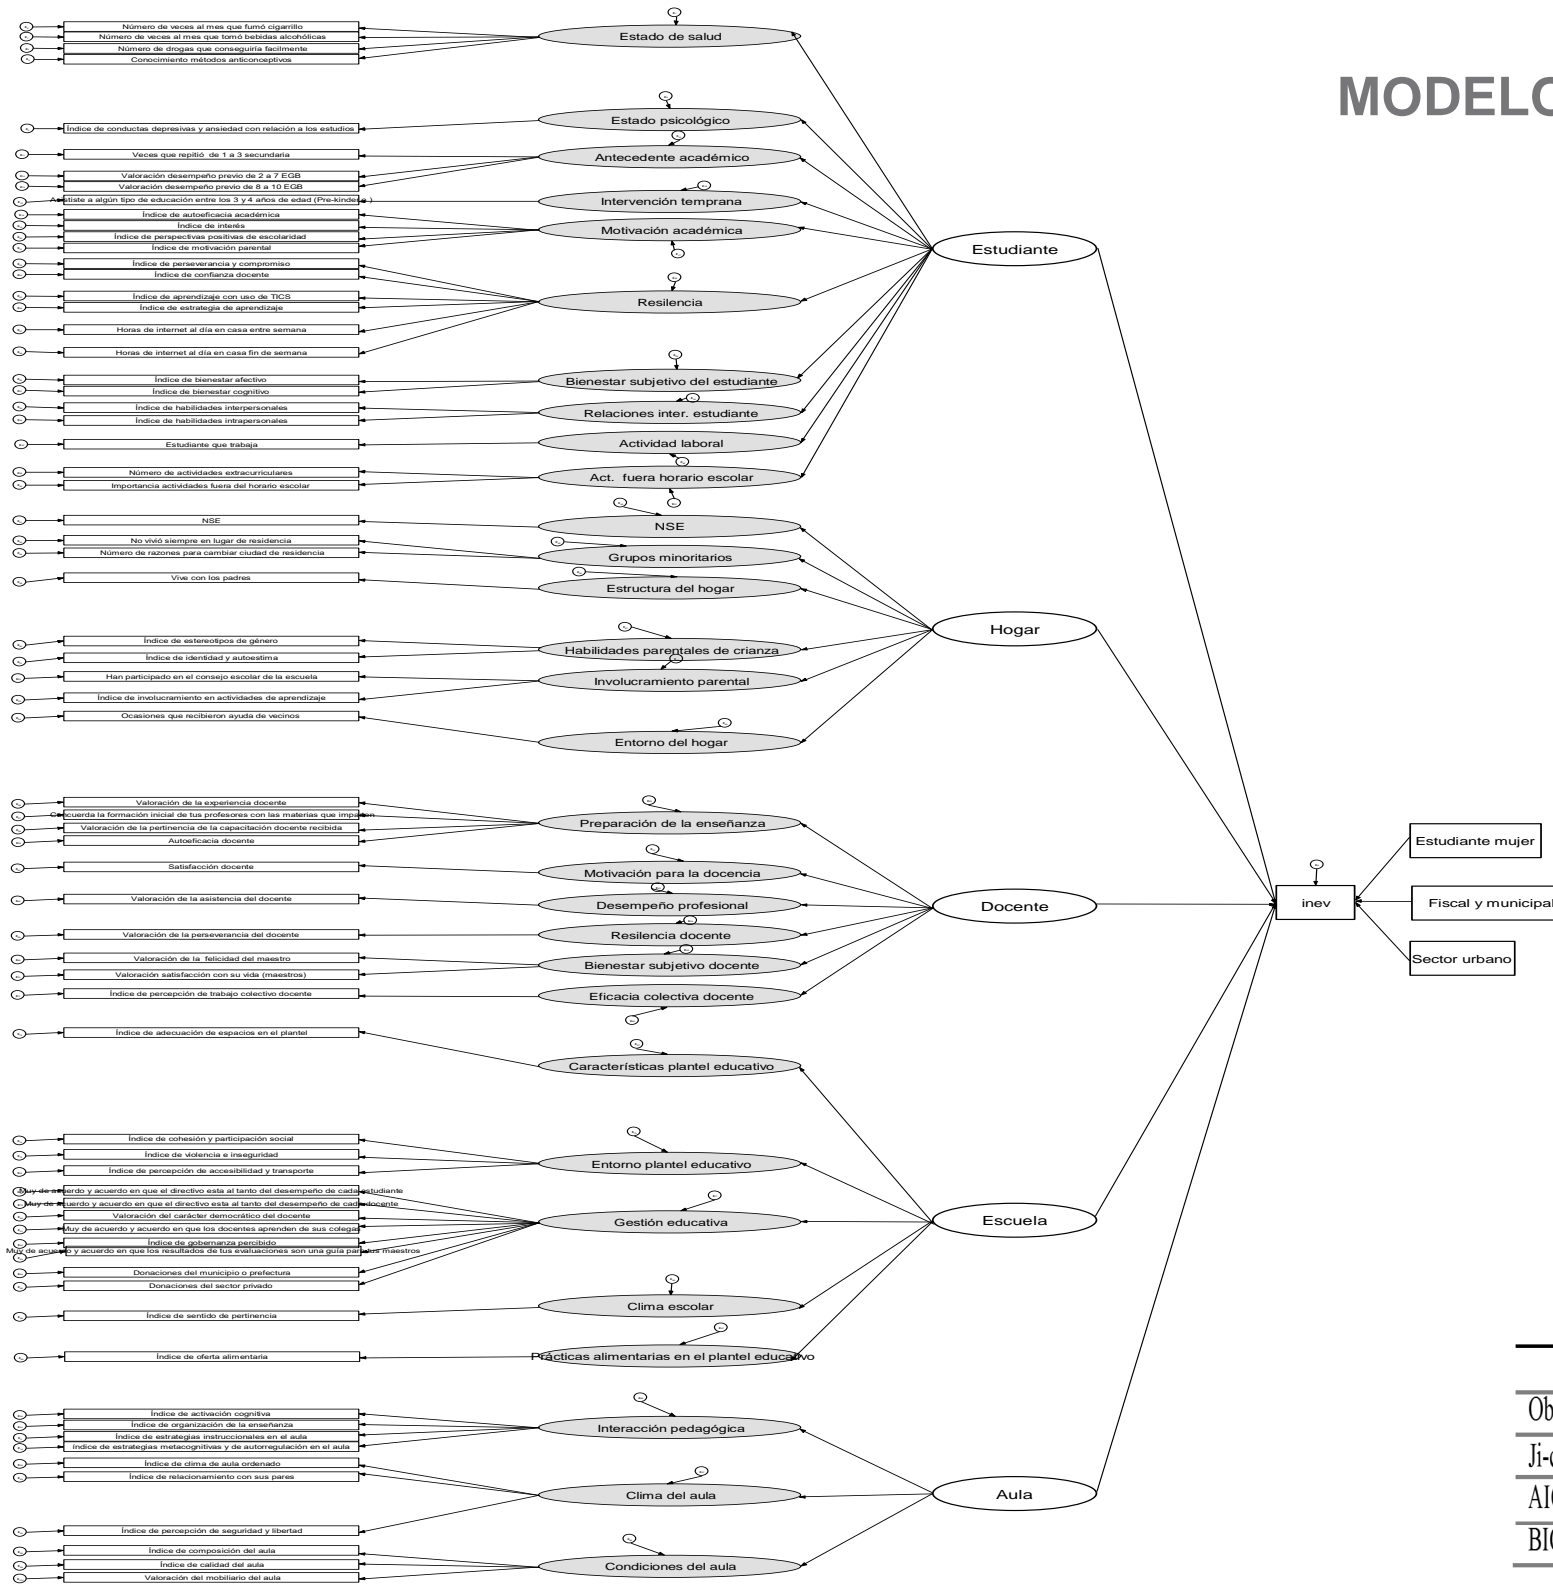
MODELO

Número de veces al mes que fumó cigarrillo
Número de veces al mes que tomó bebidas alcohólicas
Número de drogas que conseguiría fácilmente
Conocimiento métodos anticonceptivos
Estado de salud

Índice de conductas depresivas y ansiedad con relación a los estudios
Estado psicológico

Veces que repitió de 1 a 3 secundaria
Valoración desempeño previo de 2 a 7 EGB
Valoración desempeño previo de 8 a 10 EGB
Antecedente académico

Asististe a algún tipo de educación entre los 3 y 4 años de edad (Pre-kinder)
Intervención temprana

Índice de autoeficacia académica
Índice de interés
Índice de perspectivas positivas de escolaridad
Índice de motivación parental
Motivación académica

Índice de perseverancia y compromiso
Índice de confianza docente
Índice de aprendizaje con uso de TICS
Índice de estrategia de aprendizaje
Horas de internet al día en casa entre semana
Horas de internet al día en casa fin de semana
Resilencia

Índice de bienestar afectivo
Índice de bienestar cognitivo
Bienestar subjetivo del estudiante

Índice de habilidades interpersonales
Índice de habilidades intrapersonales
Relaciones inter. estudiante

Estudiante que trabaja
Actividad laboral

Número de actividades extracurriculares
Importancia actividades fuera del horario escolar
Act. fuera horario escolar

Estudiante

NSE
NSE

No vivió siempre en lugar de residencia
Número de razones para cambiar ciudad de residencia
Grupos minoritarios

Vive con los padres
Estructura del hogar

Índice de estereotipos de género
Índice de identidad y autoestima
Habilidades parentales de crianza

Han participado en el consejo escolar de la escuela
Índice de involucramiento en actividades de aprendizaje
Involucramiento parental

Ocasiones que recibieron ayuda de vecinos
Entorno del hogar

Hogar

Valoración de la experiencia docente
Concuerda la formación inicial de tus profesores con las materias que imparten
Valoración de la pertinencia de la capacitación docente recibida
Autoeficacia docente
Preparación de la enseñanza

Satisfacción docente
Motivación para la docencia

Valoración de la asistencia del docente
Desempeño profesional

Valoración de la perseverancia del docente
Resilencia docente

Valoración de la felicidad del maestro
Valoración satisfacción con su vida (maestros)
Bienestar subjetivo docente

Índice de percepción de trabajo colectivo docente
Eficacia colectiva docente

Docente

Índice de adecuación de espacios en el plantel
Características plantel educativo

Índice de cohesión y participación social
Índice de violencia e inseguridad
Índice de percepción de accesibilidad y transporte
Entorno plantel educativo

Muy de acuerdo y acuerdo en que el directivo esta al tanto del desempeño de cada estudiante
Muy de acuerdo y acuerdo en que el directivo esta al tanto del desempeño de cada docente
Valoración del carácter democrático del docente
Muy de acuerdo y acuerdo en que los docentes aprenden de sus colegas
Índice de gobernanza percibido
Muy de acuerdo y acuerdo en que los resultados de tus evaluaciones son una guía para los maestros
Donaciones del municipio o prefectura
Donaciones del sector privado
Gestión educativa

Índice de sentido de pertinencia
Clima escolar

Índice de oferta alimentaria
Prácticas alimentarias en el plantel educativo

Escuela

Índice de activación cognitiva
Índice de organización de la enseñanza
Índice de estrategias instruccionales en el aula
Índice de estrategias metacognitivas y de autorregulación en el aula
Interacción pedagógica

Índice de clima de aula ordenado
Índice de relacionamiento con sus pares
Índice de percepción de seguridad y libertad
Clima del aula

Índice de composición del aula
Índice de calidad del aula
Valoración del mobiliario del aula
Condiciones del aula

Aula

inev
Estudiante mujer
Fiscal y municipal
Sector urbano

| Ob |
| Ji-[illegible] |
| AI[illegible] |
| BI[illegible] |